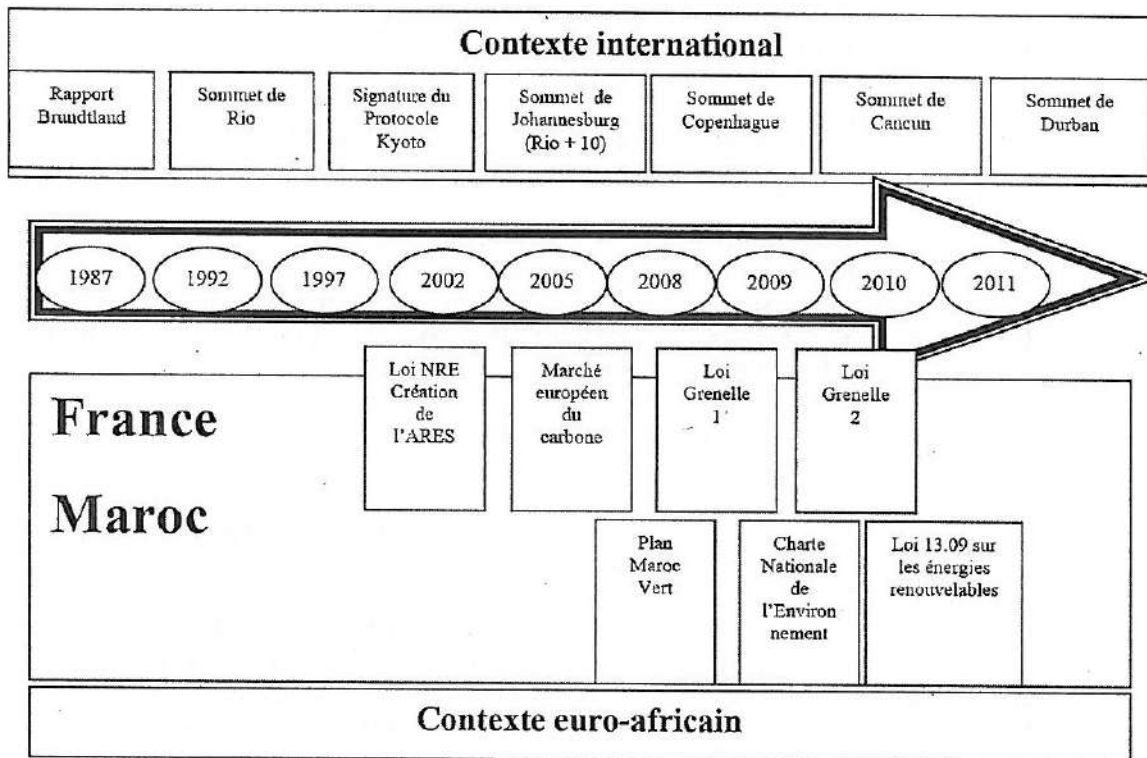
Contexte international

Rapport Brundtland

Sommet de Rio

Signature du Protocole Kyoto

Sommet de Johannesburg (Rio + 10)

Sommet de Copenhague

Sommet de Cancun

Sommet de Durban

1987

1992

1997

2002

2005

2008

2009

2010

2011

France

Maroc

Loi NRE Création de l'ARES

Marché européen du carbone

Loi Grenelle 1

Loi Grenelle 2

Plan Maroc Vert

Charte Nationale de l'Environnement

Loi 13.09 sur les énergies renouvelables

Contexte euro-africain